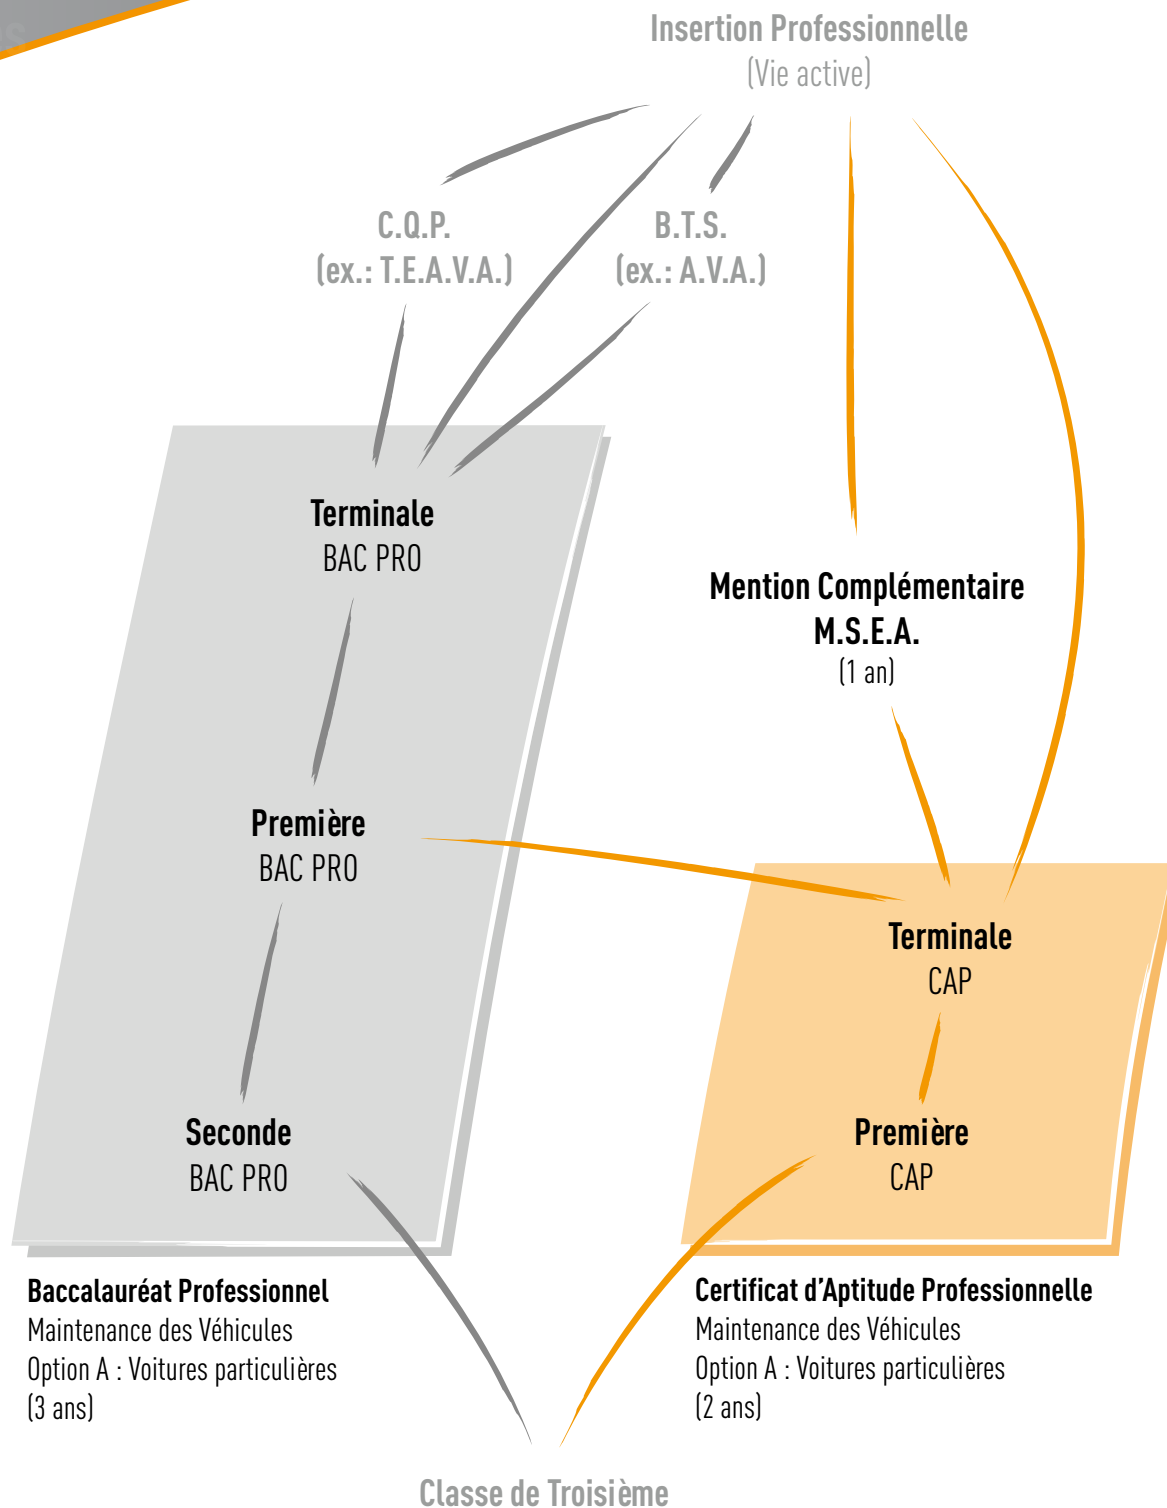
Insertion Professionnelle
(Vie active)

C.Q.P.
(ex.: T.E.A.V.A.)

B.T.S.
(ex.: A.V.A.)

Terminale
BAC PRO

Mention Complémentaire
M.S.E.A.
(1 an)

Première
BAC PRO

Terminale
CAP

Seconde
BAC PRO

Première
CAP

Baccalauréat Professionnel
Maintenance des Véhicules
Option A : Voitures particulières
(3 ans)

Certificat d'Aptitude Professionnelle
Maintenance des Véhicules
Option A : Voitures particulières
(2 ans)

Classe de Troisième